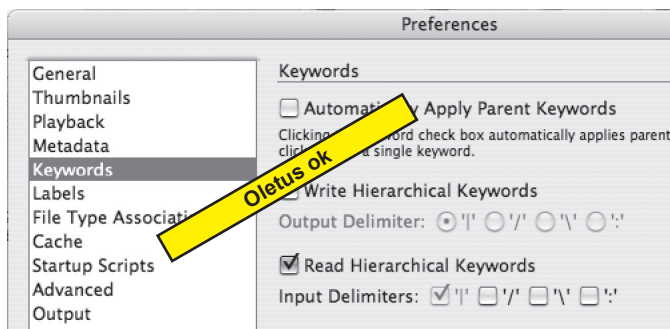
Preferences

General
Thumbnails
Playback
Metadata
Keywords
Labels
File Type Associa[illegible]
Cache
Startup Scripts
Advanced
Output

Keywords

Automati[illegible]y Apply Parent Keywords

Clicking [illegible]ord check box automatically applies parent click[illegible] a single keyword.

Oletus ok

Write Hierarchical Keywords

Output Delimiter: '|' '/' '\' ':'

Read Hierarchical Keywords

Input Delimiters: '|' '/' '\' ':'